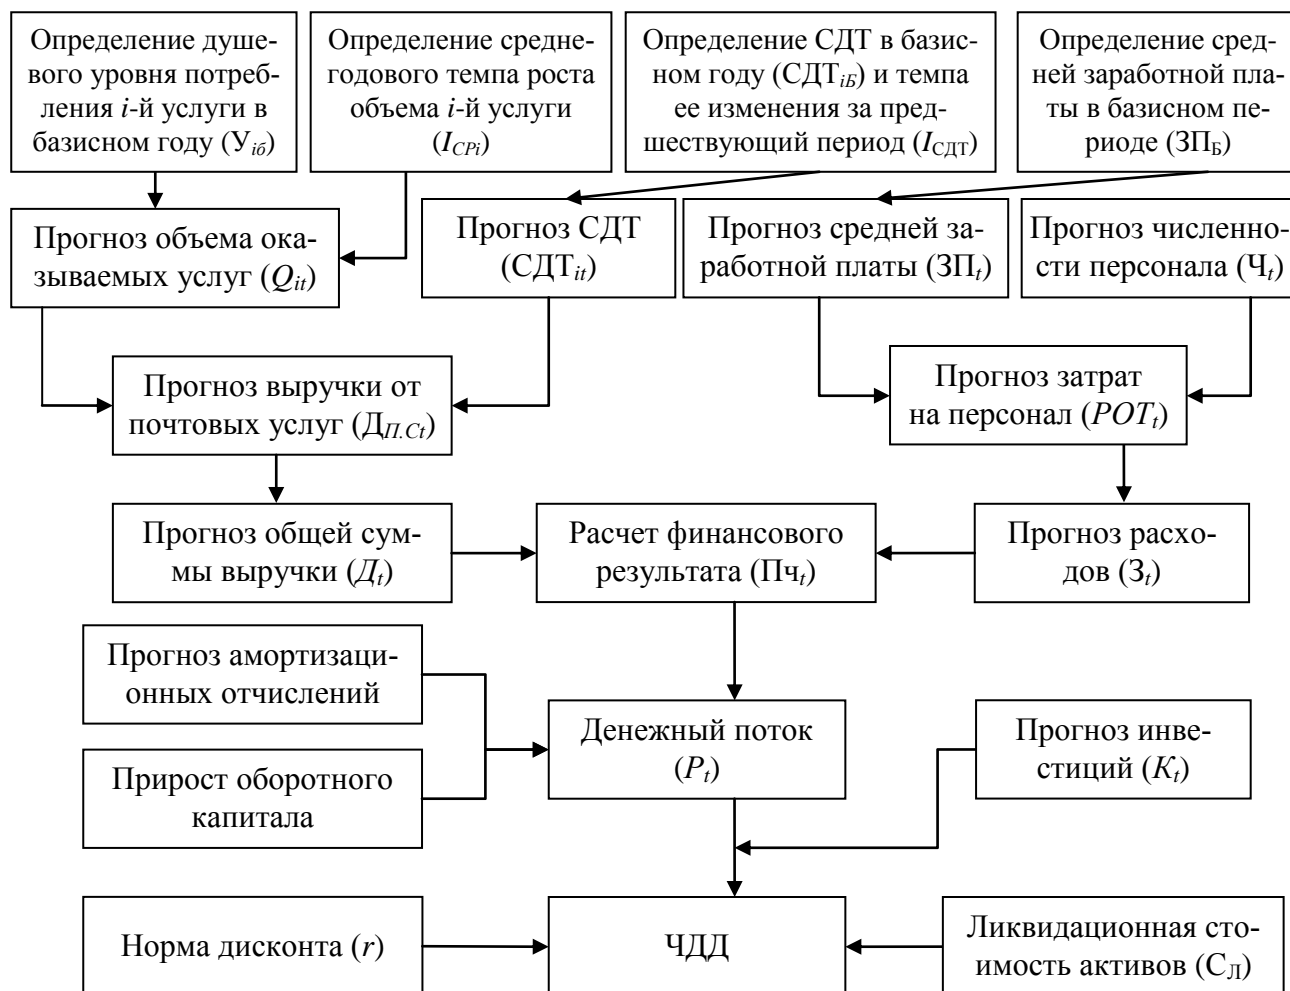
Определение душевого уровня потребления $i$-й услуги в базисном году ($У_{iб}$)

Определение среднегодового темпа роста объема $i$-й услуги ($I_{CPi}$)

Определение СДТ в базисном году ($СДТ_{iБ}$) и темпа ее изменения за предшествующий период ($I_{СДТ}$)

Определение средней заработной платы в базисном периоде ($ЗП_{Б}$)

Прогноз объема оказываемых услуг ($Q_{it}$)

Прогноз СДТ ($СДТ_{it}$)

Прогноз средней заработной платы ($ЗП_{t}$)

Прогноз численности персонала ($Ч_{t}$)

Прогноз выручки от почтовых услуг ($Д_{П.Ct}$)

Прогноз затрат на персонал ($POT_{t}$)

Прогноз общей суммы выручки ($Д_{t}$)

Расчет финансового результата ($Пч_{t}$)

Прогноз расходов ($З_{t}$)

Прогноз амортизационных отчислений

Прирост оборотного капитала

Денежный поток ($P_{t}$)

Прогноз инвестиций ($K_{t}$)

Норма дисконта ($r$)

ЧДД

Ликвидационная стоимость активов ($С_{Л}$)